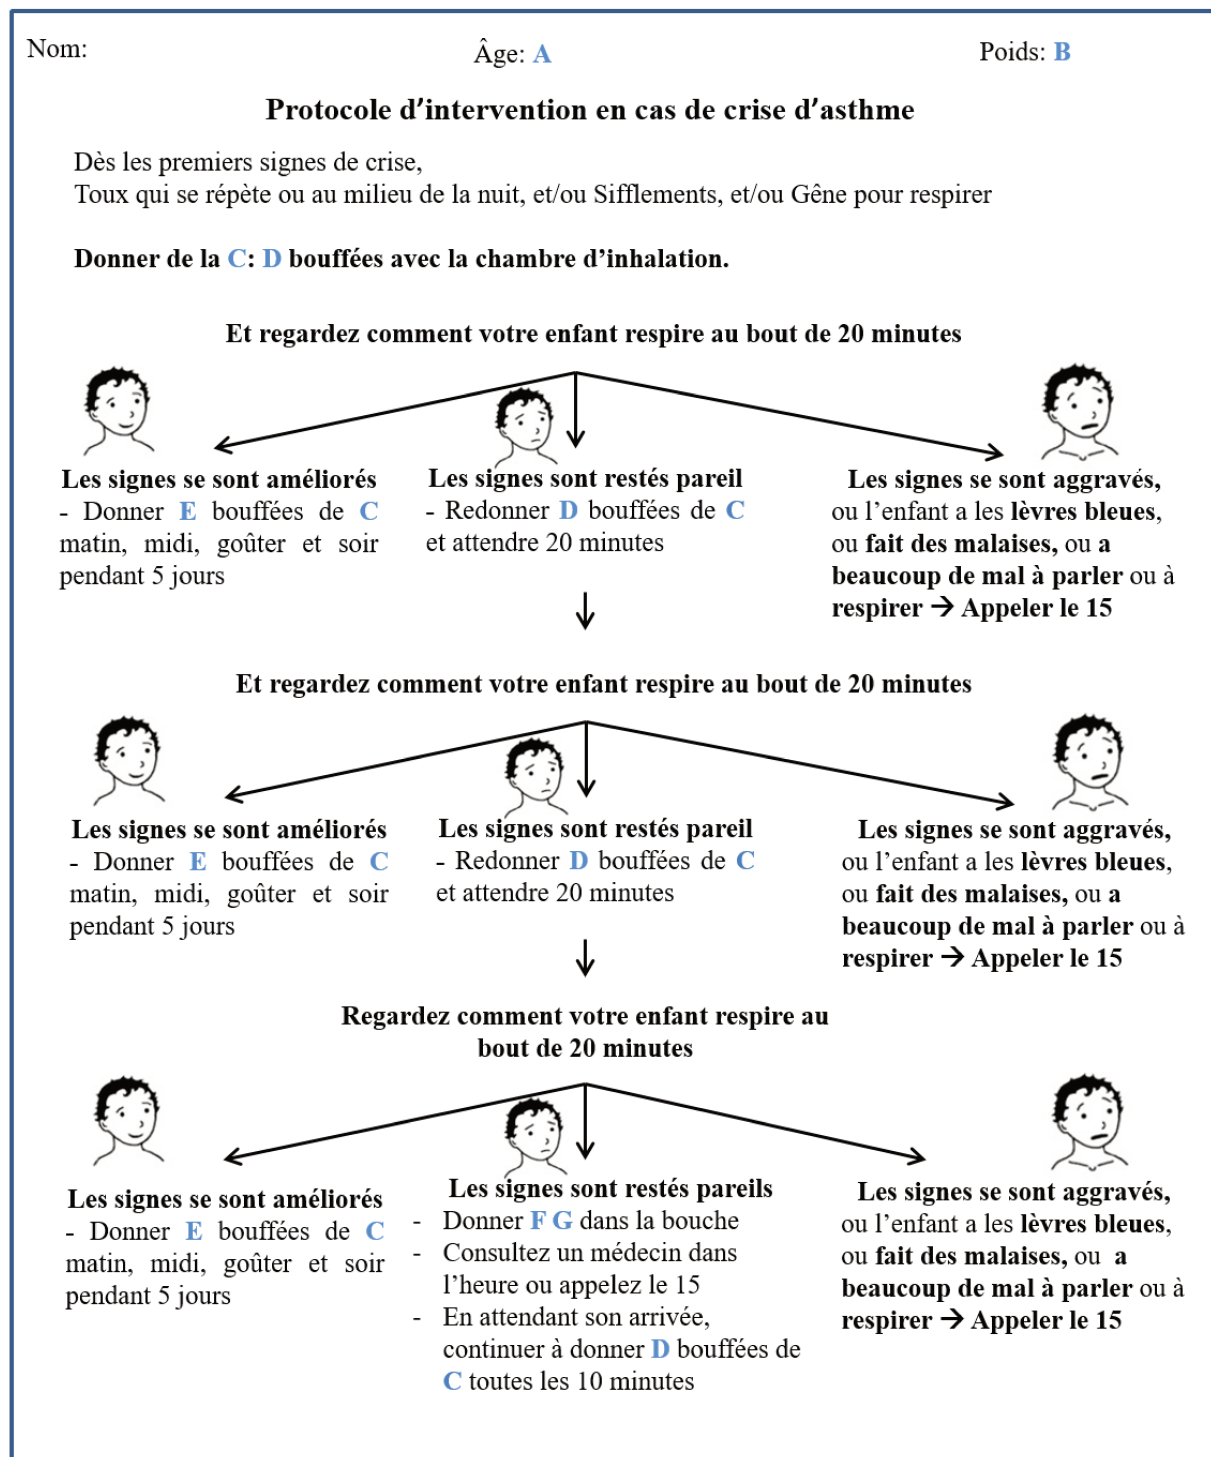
Nom: Âge: A Poids: B

Protocole d'intervention en cas de crise d'asthme

Dès les premiers signes de crise,
Toux qui se répète ou au milieu de la nuit, et/ou Sifflements, et/ou Gêne pour respirer

Donner de la C: D bouffées avec la chambre d'inhalation.

Et regardez comment votre enfant respire au bout de 20 minutes

Les signes se sont améliorés
- Donner E bouffées de C matin, midi, goûter et soir pendant 5 jours

Les signes sont restés pareil
- Redonner D bouffées de C et attendre 20 minutes

Les signes se sont aggravés, ou l'enfant a les lèvres bleues, ou fait des malaises, ou a beaucoup de mal à parler ou à respirer → Appeler le 15

Et regardez comment votre enfant respire au bout de 20 minutes

Les signes se sont améliorés
- Donner E bouffées de C matin, midi, goûter et soir pendant 5 jours

Les signes sont restés pareil
- Redonner D bouffées de C et attendre 20 minutes

Les signes se sont aggravés, ou l'enfant a les lèvres bleues, ou fait des malaises, ou a beaucoup de mal à parler ou à respirer → Appeler le 15

Regardez comment votre enfant respire au bout de 20 minutes

Les signes se sont améliorés
- Donner E bouffées de C matin, midi, goûter et soir pendant 5 jours

Les signes sont restés pareils
- Donner F G dans la bouche
- Consultez un médecin dans l'heure ou appelez le 15
- En attendant son arrivée, continuer à donner D bouffées de C toutes les 10 minutes

Les signes se sont aggravés, ou l'enfant a les lèvres bleues, ou fait des malaises, ou a beaucoup de mal à parler ou à respirer → Appeler le 15